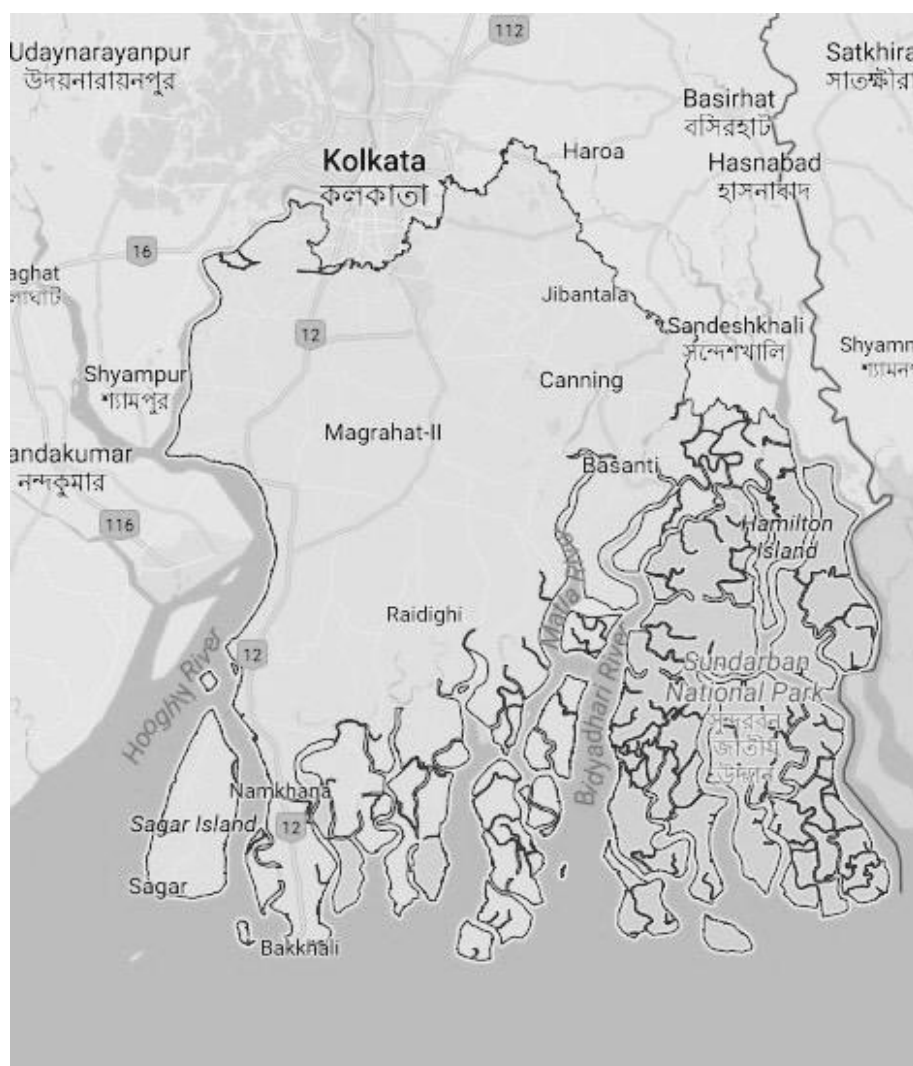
112

Udaynarayanpur
উদয়নারায়নপুর

Satkhira
সাতক্ষীরা

Basirhat
বসিরহাট

Kolkata
কলকাতা

Haroa

Hasnabad
হাসনাবাদ

16

aghat
ঘাট

Jibantala

Sandeshkhali
সন্দেশখালি

12

Shyamn
শ্যামন

Shyampur
শ্যামপুর

Canning

Magrahat-II

andakumar
নন্দকুমার

Basanti

116

Hamilton Island

Matla River

Raidighi

Bidyadhari River

Sundarban National Park
সুন্দরবন জাতীয় উদ্যান

Hooghly River

12

Namkhana

Sagar Island

12

Sagar

Bakkhali